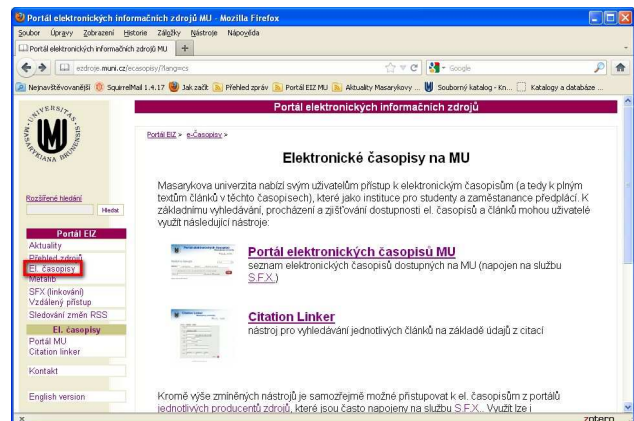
Portál elektronických informačních zdrojů MU - Mozilla Firefox

Soubor Úpravy Zobrazení Historie Záložky Nástroje Nápověda

Portál elektronických informačních zdrojů MU +

ezdroje.muni.cz/ecasopisy/?lang=cs

Google

Nejnavštěvovanější SquirrelMail 1.4.17 Jak začít Přehled zpráv Portál EIZ MU Aktuality Masarykovy ... Souborný katalog - Kn... Katalogy a databáze ...

Portál elektronických informačních zdrojů

UNIVERSITAS MASARYKIANA BRUNENSIS

Rozšířené hledání

Hledat

Portál EIZ
Aktuality
Přehled zdrojů
El. časopisy
Metalib
SFX (linkování)
Vzdálený přístup
Sledování změn RSS

El. časopisy
Portál MU
Citation linker

Kontakt

English version

Portál EIZ > e-Časopisy >

Elektronické časopisy na MU

Masarykova univerzita nabízí svým uživatelům přístup k elektronickým časopisům (a tedy k plným textům článků v těchto časopisech), které jako instituce pro studenty a zaměstnance předplácí. K základnímu vyhledávání, procházení a zjišťování dostupnosti el. časopisů a článků mohou uživatelé využít následující nástroje:

Portál elektronických časopisů MU
seznam elektronických časopisů dostupných na MU (napojen na službu S.F.X.)

Citation Linker
nástroj pro vyhledávání jednotlivých článků na základě údajů z citací

Kromě výše zmíněných nástrojů je samozřejmě možné přistupovat k el. časopisům z portálů jednotlivých producentů zdrojů, které jsou často napojeny na službu S.F.X.. Využít lze i

zotero